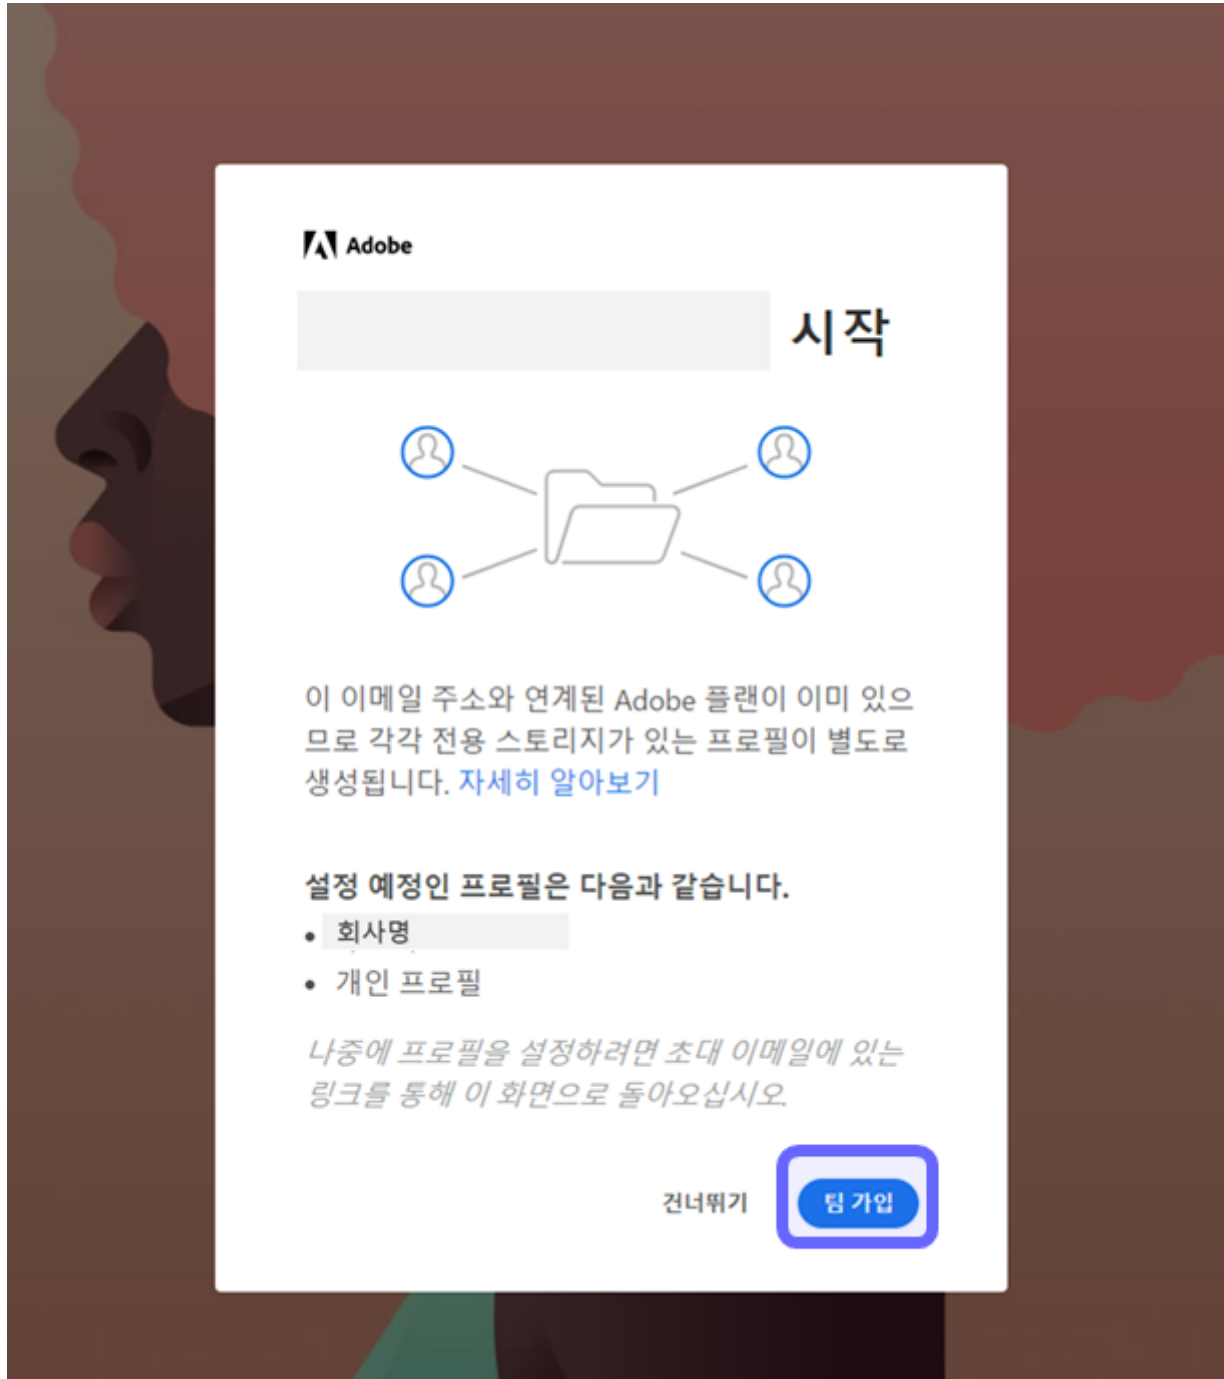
Adobe

시작

이 이메일 주소와 연계된 Adobe 플랜이 이미 있으므로 각각 전용 스토리지가 있는 프로필이 별도로 생성됩니다. 자세히 알아보기

설정 예정인 프로필은 다음과 같습니다.

- 회사명
- 개인 프로필

나중에 프로필을 설정하려면 초대 이메일에 있는 링크를 통해 이 화면으로 돌아오십시오.

건너뛰기

팀 가입